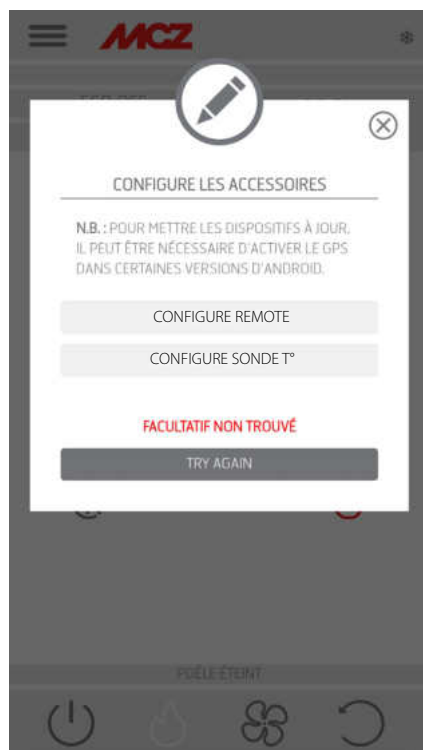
MCZ

CONFIGURE LES ACCESSOIRES

N.B. : POUR METTRE LES DISPOSITIFS À JOUR, IL PEUT ÊTRE NÉCESSAIRE D'ACTIVER LE GPS DANS CERTAINES VERSIONS D'ANDROID.

CONFIGURE REMOTE

CONFIGURE SONDE T°

FACULTATIF NON TROUVÉ

TRY AGAIN

POÊLE ÉTEINT